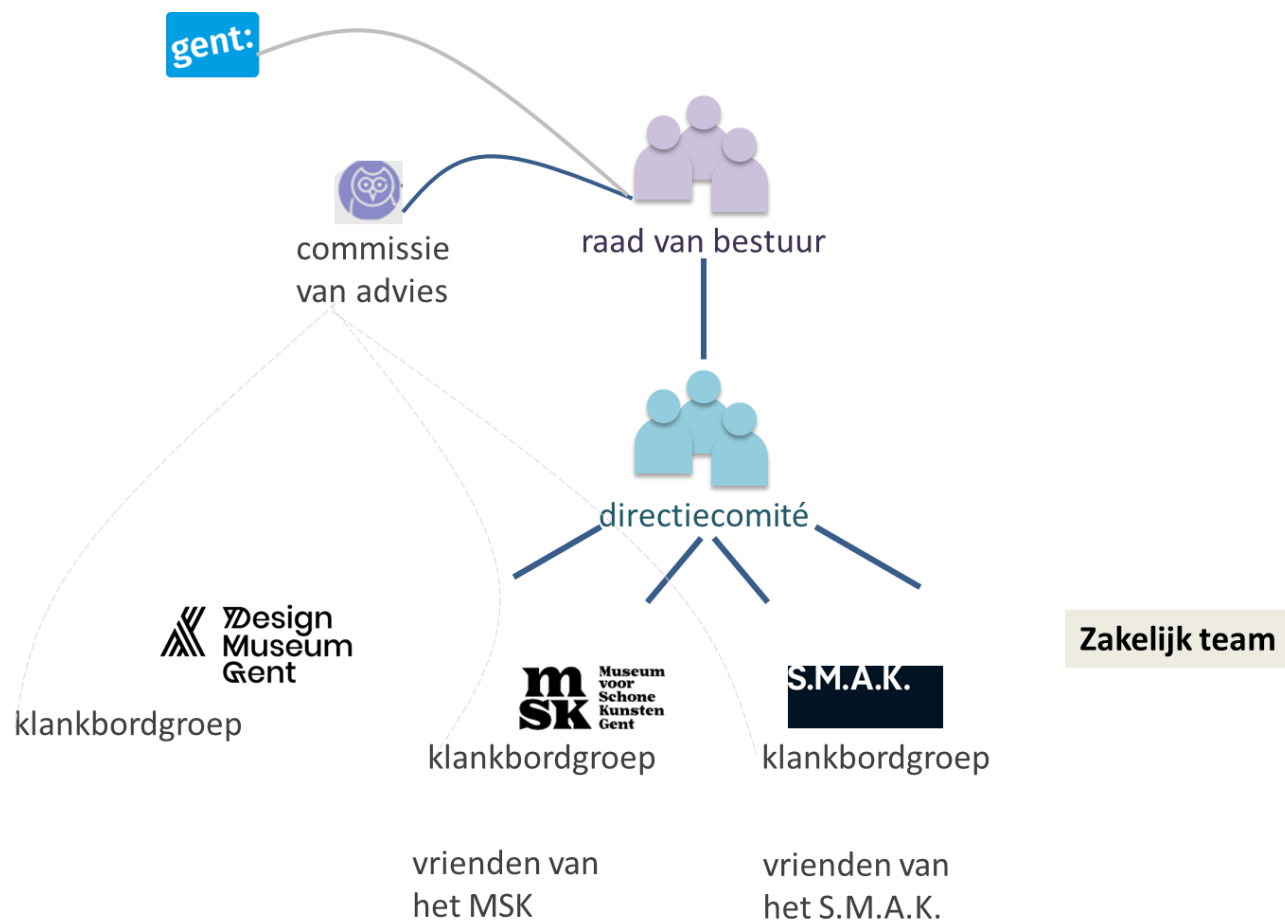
gent:

commissie van advies

raad van bestuur

directiecomité

Design Museum Gent

klankbordgroep

msk Museum voor Schone Kunsten Gent

klankbordgroep

S.M.A.K.

klankbordgroep

Zakelijk team

vrienden van het MSK

vrienden van het S.M.A.K.